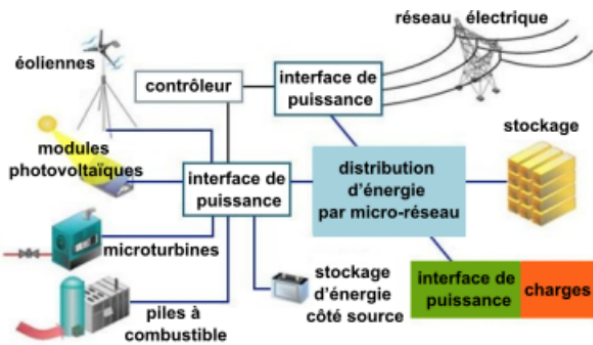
réseau électrique

éoliennes

contrôleur

interface de puissance

modules photovoltaïques

stockage

interface de puissance

distribution d'énergie par micro-réseau

microturbines

stockage d'énergie côté source

interface de puissance

charges

piles à combustible